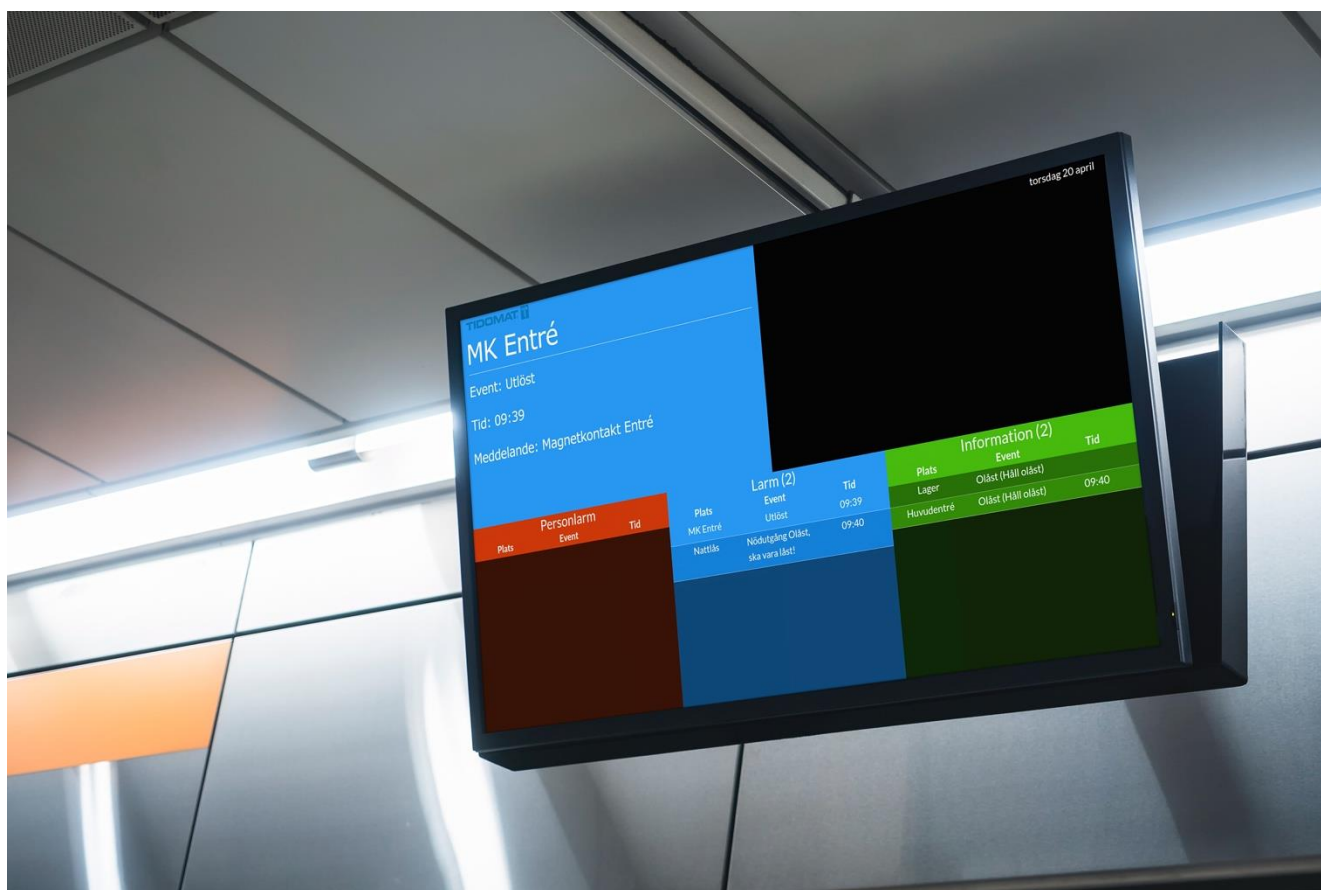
torsdag 20 april

TIDOMAT

MK Entré

Event: Utlöst

Tid: 09:39

Meddelande: Magnetkontakt Entré

Personlarm

| Plats | Event | Tid |
|---|---|---|

Larm (2)

| Plats | Event | Tid |
|---|---|---|
| MK Entré | Utlöst | 09:39 |
| Nattlås | Nödutgång Olåst, ska vara låst! | 09:40 |

Information (2)

| Plats | Event | Tid |
|---|---|---|
| Lager | Olåst (Håll olåst) | |
| Huvudentré | Olåst (Håll olåst) | 09:40 |